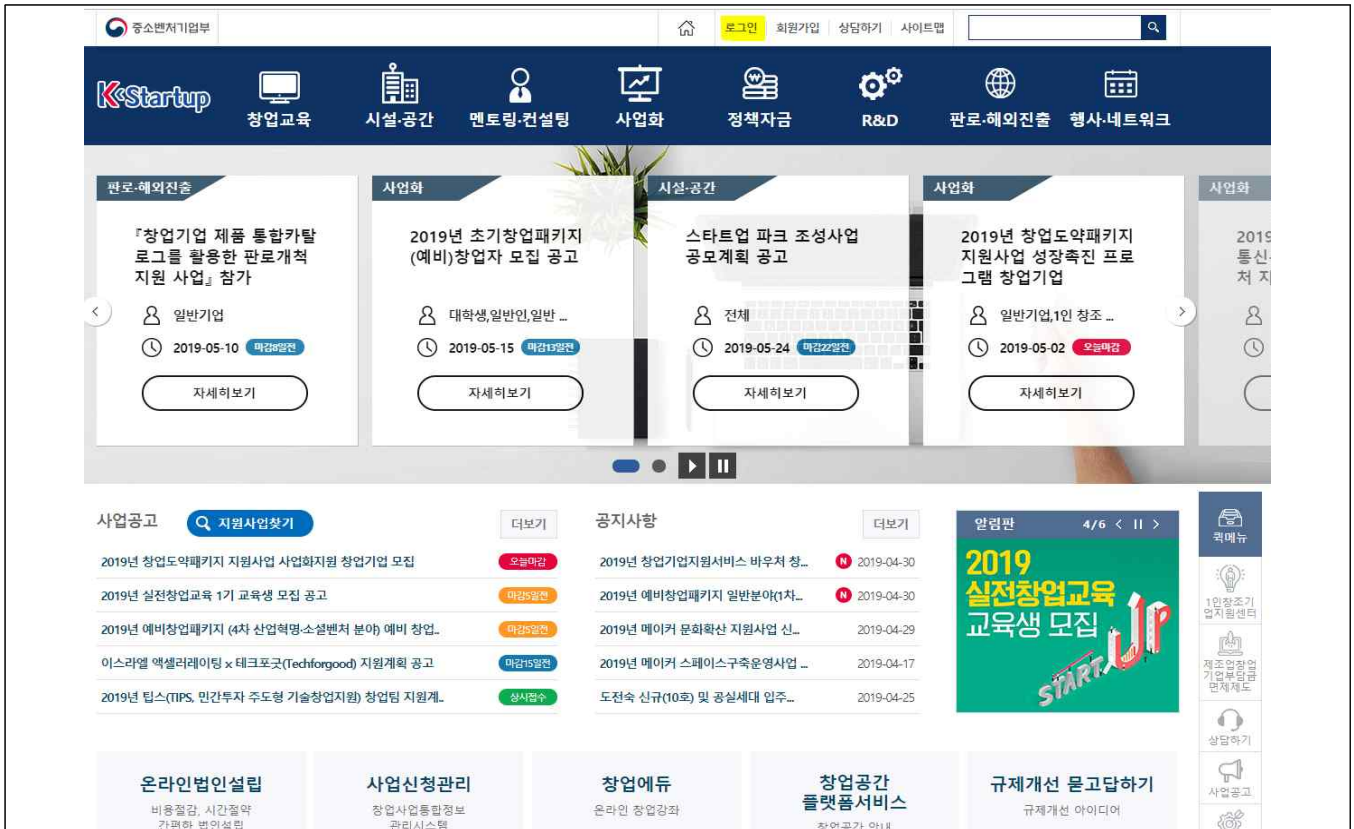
중소벤처기업부

로그인 회원가입 상담하기 사이트맵

K-Startup 창업교육 시설·공간 멘토링·컨설팅 사업화 정책자금 R&D 판로·해외진출 행사·네트워크

판로·해외진출
『창업기업 제품 통합카탈로그를 활용한 판로개척 지원 사업』 참가
일반기업
2019-05-10 마감8일전
자세히보기

사업화
2019년 초기창업패키지 (예비)창업자 모집 공고
대학생,일반인,일반 ...
2019-05-15 마감13일전
자세히보기

시설·공간
스타트업 파크 조성사업 공모계획 공고
전체
2019-05-24 마감22일전
자세히보기

사업화
2019년 창업도약패키지 지원사업 성장촉진 프로그램 창업기업
일반기업,1인 창조 ...
2019-05-02 오늘마감
자세히보기

사업화
2019 통신 처 지

사업공고 지원사업찾기 더보기
2019년 창업도약패키지 지원사업 사업화지원 창업기업 모집 오늘마감
2019년 실전창업교육 1기 교육생 모집 공고 마감5일전
2019년 예비창업패키지 (4차 산업혁명·소셜벤처 분야) 예비 창업.. 마감5일전
이스라엘 액셀러레이팅 x 테크포굿(Techforgood) 지원계획 공고 마감15일전
2019년 팁스(TIPS, 민간투자 주도형 기술창업지원) 창업팀 지원계.. 상시접수

공지사항 더보기
2019년 창업기업지원서비스 바우처 창... N 2019-04-30
2019년 예비창업패키지 일반분야(1차... N 2019-04-30
2019년 메이커 문화확산 지원사업 신... 2019-04-29
2019년 메이커 스페이스구축운영사업 ... 2019-04-17
도전숙 신규(10호) 및 공실세대 입주... 2019-04-25

알림판 4/6
2019 실전창업교육 교육생 모집 START UP

퀵메뉴
1인창조기업지원센터
제조업창업 기업부담금 면제제도
상담하기
사업공고

온라인법인설립
비용절감, 시간절약 간편한 법인설립

사업신청관리
창업사업통합정보 관리시스템

창업에듀
온라인 창업강좌

창업공간 플랫폼서비스
창업공간 안내

규제개선 묻고답하기
규제개선 아이디어